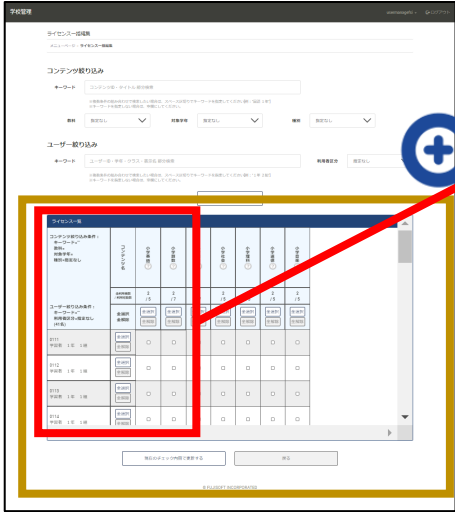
学校管理

ライセンス一括編集

メニュー > ライセンス一括編集

コンテンツ絞り込み

キーワード

教科 指定なし

対象学年 指定なし

種別 指定なし

ユーザー絞り込み

キーワード

利用者区分 指定なし

ライセンス一覧

コンテンツ絞り込み条件：
キーワード="
教科：
対象学年：
種別：指定なし

コンテンツ名

ユーザー絞り込み条件：
キーワード="
利用者区分：指定なし
(47名)

全選択
全解除

0111
学籍簿 1年 1組

0112
学籍簿 1年 1組

0113
学籍簿 1年 1組

0114
学籍簿 1年 1組

戻る

© FUJISOFT INCORPORATED